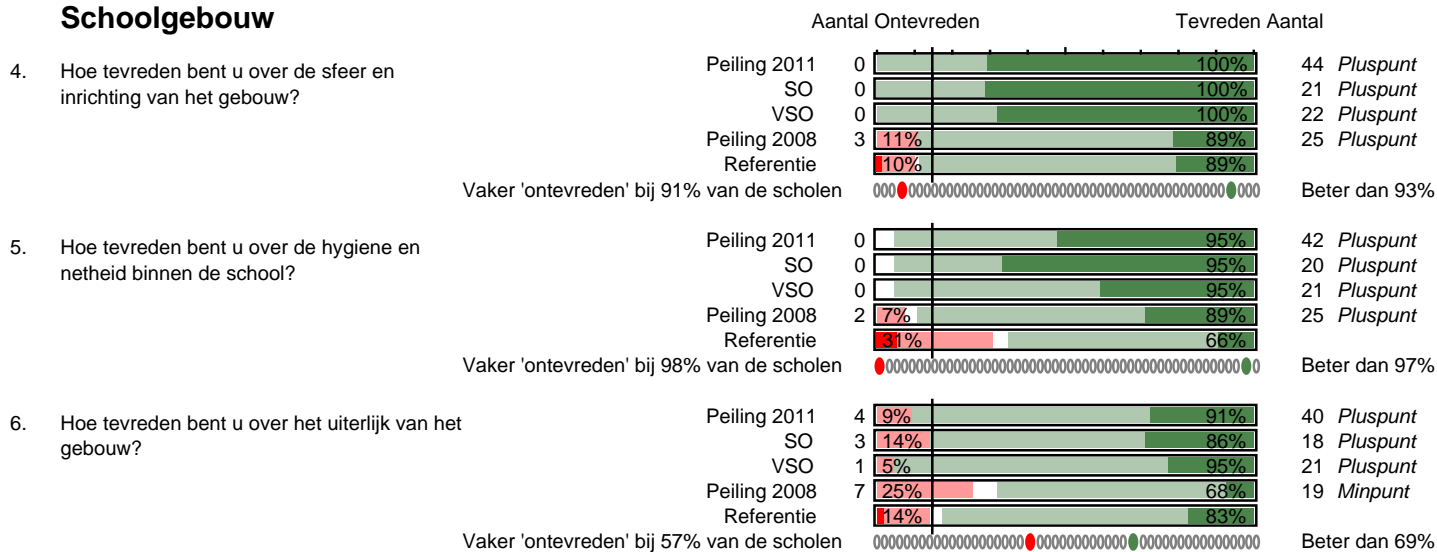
Schoolgebouw

Aantal Ontevreden | Tevreden Aantal

4. Hoe tevreden bent u over de sfeer en inrichting van het gebouw?

| | Aantal | Ontevreden | Tevreden | Aantal | |
|---|---|---|---|---|---|
| Peiling 2011 | 0 | | 100% | 44 | *Pluspunt* |
| SO | 0 | | 100% | 21 | *Pluspunt* |
| VSO | 0 | | 100% | 22 | *Pluspunt* |
| Peiling 2008 | 3 | 11% | 89% | 25 | *Pluspunt* |
| Referentie | | 10% | 89% | | |

Vaker 'ontevreden' bij 91% van de scholen | Beter dan 93%

5. Hoe tevreden bent u over de hygiene en netheid binnen de school?

| | Aantal | Ontevreden | Tevreden | Aantal | |
|---|---|---|---|---|---|
| Peiling 2011 | 0 | | 95% | 42 | *Pluspunt* |
| SO | 0 | | 95% | 20 | *Pluspunt* |
| VSO | 0 | | 95% | 21 | *Pluspunt* |
| Peiling 2008 | 2 | 7% | 89% | 25 | *Pluspunt* |
| Referentie | | 31% | 66% | | |

Vaker 'ontevreden' bij 98% van de scholen | Beter dan 97%

6. Hoe tevreden bent u over het uiterlijk van het gebouw?

| | Aantal | Ontevreden | Tevreden | Aantal | |
|---|---|---|---|---|---|
| Peiling 2011 | 4 | 9% | 91% | 40 | *Pluspunt* |
| SO | 3 | 14% | 86% | 18 | *Pluspunt* |
| VSO | 1 | 5% | 95% | 21 | *Pluspunt* |
| Peiling 2008 | 7 | 25% | 68% | 19 | *Minpunt* |
| Referentie | | 14% | 83% | | |

Vaker 'ontevreden' bij 57% van de scholen | Beter dan 69%